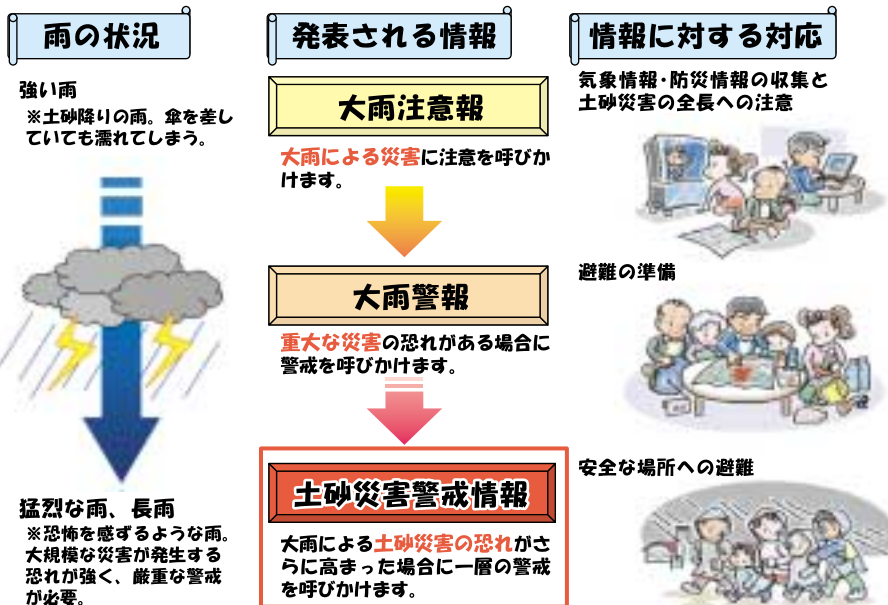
雨の状況

強い雨
※土砂降りの雨。傘を差していても濡れてしまう。

猛烈な雨、長雨
※恐怖を感ずるような雨。大規模な災害が発生する恐れが強く、厳重な警戒が必要。

発表される情報

大雨注意報

大雨による災害に注意を呼びかけます。

大雨警報

重大な災害の恐れがある場合に警戒を呼びかけます。

土砂災害警戒情報

大雨による土砂災害の恐れがさらに高まった場合に一層の警戒を呼びかけます。

情報に対する対応

気象情報・防災情報の収集と土砂災害の全長への注意

避難の準備

安全な場所への避難